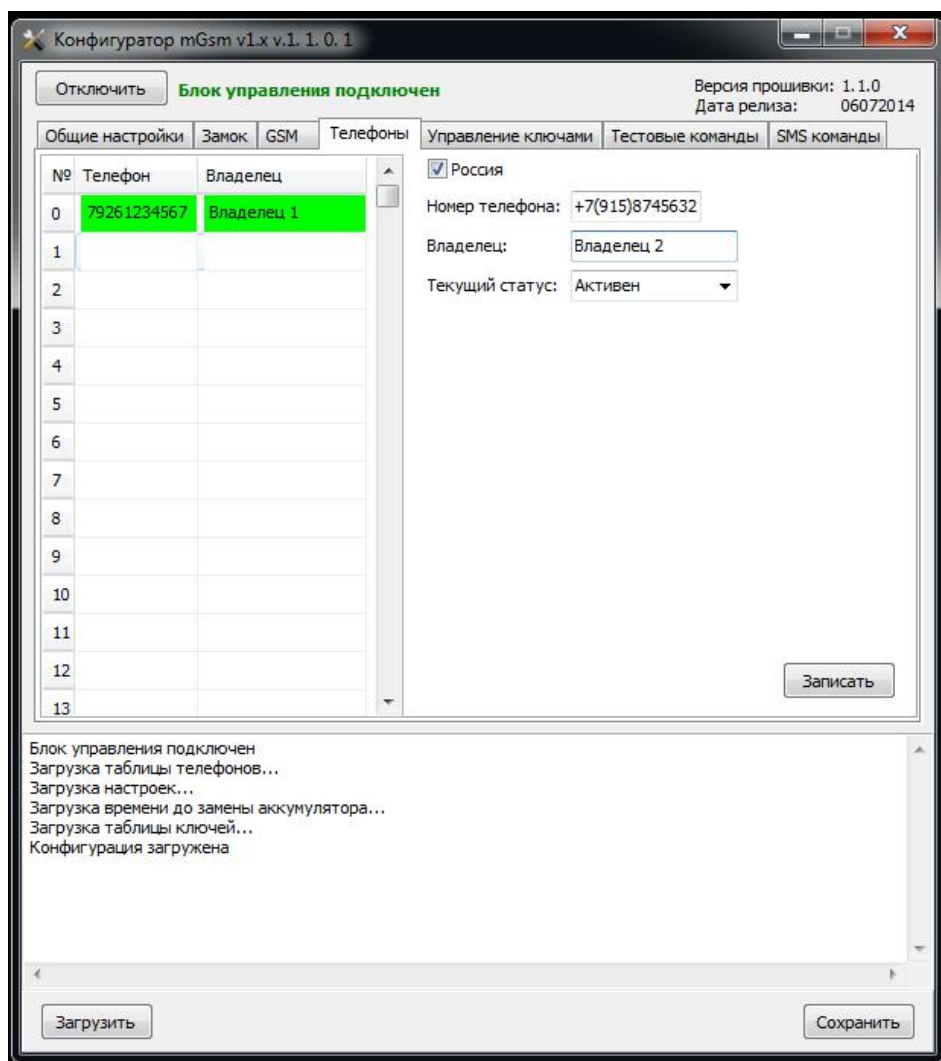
Конфигуратор mGsm v1.x v.1. 1. 0. 1

Отключить
Блок управления подключен
Версия прошивки: 1.1.0
Дата релиза: 06072014

Общие настройки | Замок | GSM | Телефоны | Управление ключами | Тестовые команды | SMS команды

| № | Телефон | Владелец |
|---|---|---|
| 0 | 79261234567 | Владелец 1 |
| 1 | | |
| 2 | | |
| 3 | | |
| 4 | | |
| 5 | | |
| 6 | | |
| 7 | | |
| 8 | | |
| 9 | | |
| 10 | | |
| 11 | | |
| 12 | | |
| 13 | | |

Россия
Номер телефона: +7(915)8745632
Владелец: Владелец 2
Текущий статус: Активен

Записать

Блок управления подключен
Загрузка таблицы телефонов...
Загрузка настроек...
Загрузка времени до замены аккумулятора...
Загрузка таблицы ключей...
Конфигурация загружена

Загрузить
Сохранить